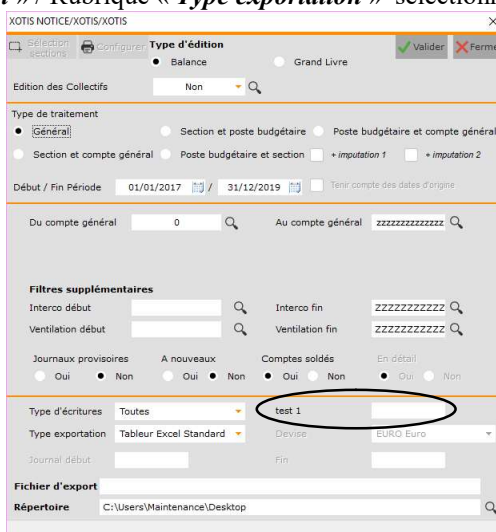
t » / Rubrique « Type exportation » sélectionn

XOTIS NOTICE/XOTIS/XOTIS ×

Sélection sections Configurer Type d'édition
Balance Grand Livre
Valider Ferme

Edition des Collectifs Non

Type de traitement
Général Section et poste budgétaire Poste budgétaire et compte général
Section et compte général Poste budgétaire et section + imputation 1 + imputation 2

Début / Fin Période 01/01/2017 / 31/12/2019 Tenir compte des dates d'origine

Du compte général 0 Au compte général zzzzzzzzzzzzzz

Filtres supplémentaires
Interco début Interco fin ZZZZZZZZZZZ
Ventilation début Ventilation fin ZZZZZZZZZZZ

Journaux provisoires A nouveaux Comptes soldés En détail
Oui Non Oui Non Oui Non Oui Non

Type d'écritures Toutes test 1
Type exportation Tableur Excel Standard Devise EURO Euro
Journal début Fin

Fichier d'export
Répertoire C:\Users\Maintenance\Desktop